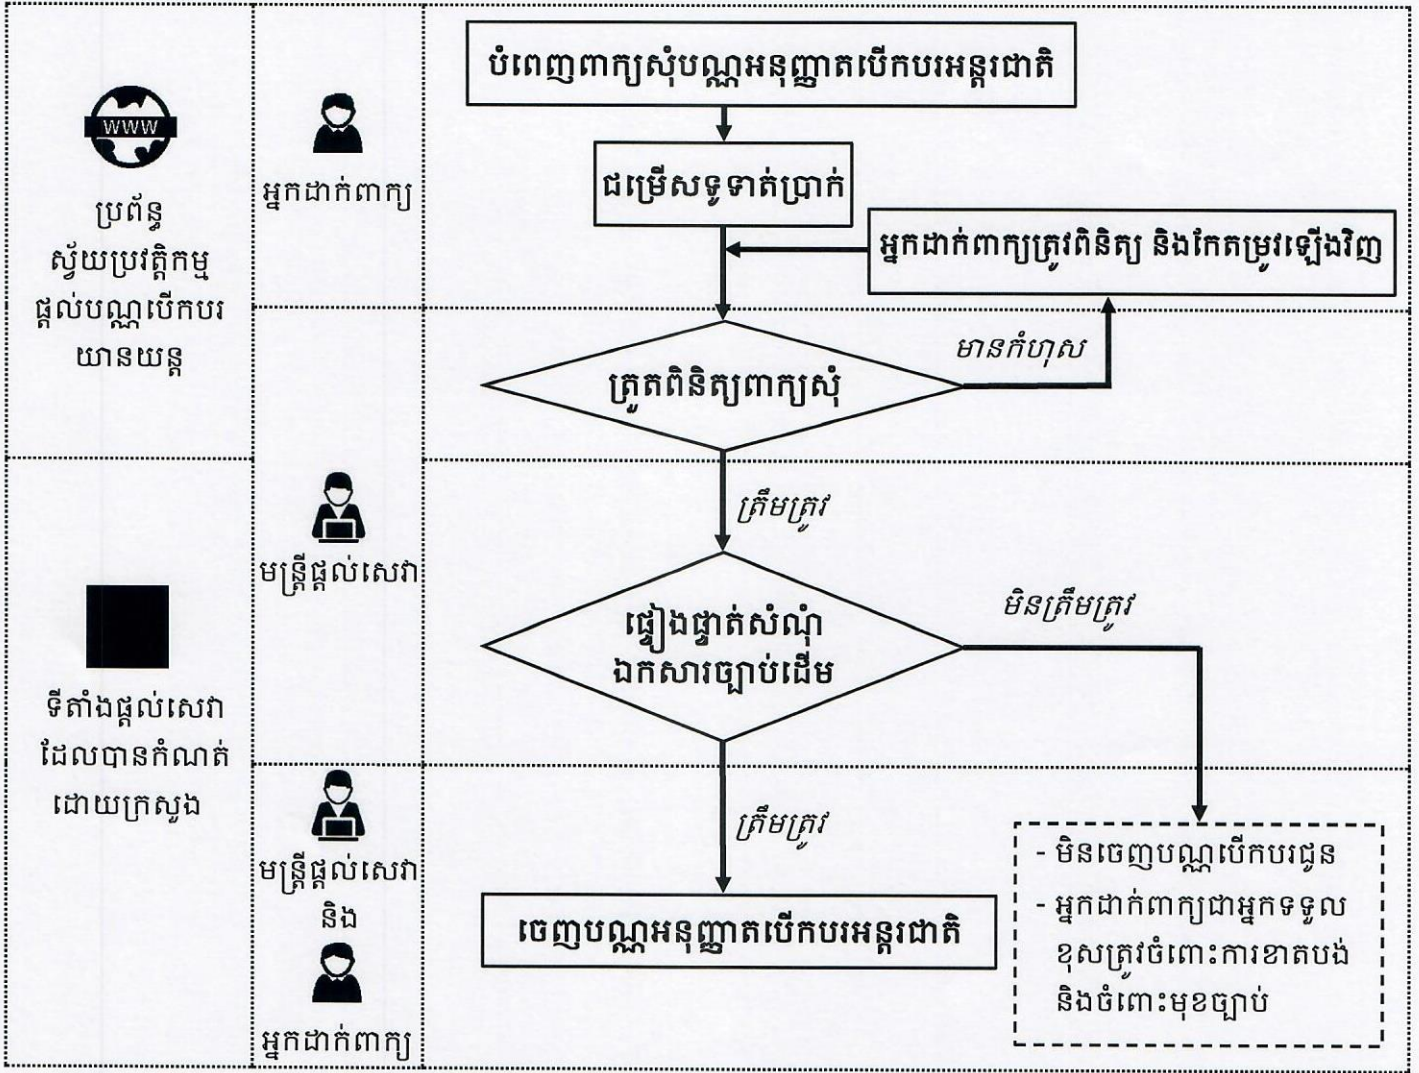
WWW

ប្រព័ន្ធស្វ័យប្រវត្តិកម្មផ្តល់បណ្ណបើកបរយានយន្ត

អ្នកដាក់ពាក្យ

បំពេញពាក្យសុំបណ្ណអនុញ្ញាតបើកបរអន្តរជាតិ

ជម្រើសទូទាត់ប្រាក់

អ្នកដាក់ពាក្យត្រូវពិនិត្យ និងកែតម្រូវឡើងវិញ

មានកំហុស

ត្រួតពិនិត្យពាក្យសុំ

មន្ត្រីផ្តល់សេវា

ត្រឹមត្រូវ

ផ្ទៀងផ្ទាត់សំណុំឯកសារច្បាប់ដើម

មិនត្រឹមត្រូវ

ទីតាំងផ្តល់សេវាដែលបានកំណត់ដោយក្រសួង

មន្ត្រីផ្តល់សេវា និង អ្នកដាក់ពាក្យ

ត្រឹមត្រូវ

ចេញបណ្ណអនុញ្ញាតបើកបរអន្តរជាតិ

- មិនចេញបណ្ណបើកបរជូន
- អ្នកដាក់ពាក្យជាអ្នកទទួលខុសត្រូវចំពោះការខាតបង់ និងចំពោះមុខច្បាប់